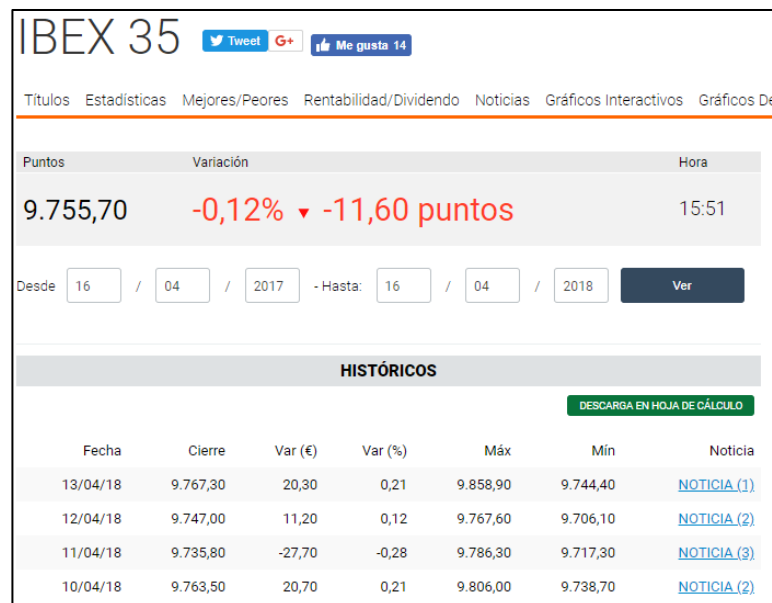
IBEX 35 Tweet G+ Me gusta 14

Títulos Estadísticas Mejores/Peores Rentabilidad/Dividendo Noticias Gráficos Interactivos Gráficos De

| Puntos | Variación | Hora |
|---|---|---|
| 9.755,70 | -0,12% ▼ -11,60 puntos | 15:51 |

Desde 16 / 04 / 2017 - Hasta: 16 / 04 / 2018 Ver

HISTÓRICOS

DESCARGA EN HOJA DE CÁLCULO

| Fecha | Cierre | Var (€) | Var (%) | Máx | Mín | Noticia |
|---|---|---|---|---|---|---|
| 13/04/18 | 9.767,30 | 20,30 | 0,21 | 9.858,90 | 9.744,40 | NOTICIA (1) |
| 12/04/18 | 9.747,00 | 11,20 | 0,12 | 9.767,60 | 9.706,10 | NOTICIA (2) |
| 11/04/18 | 9.735,80 | -27,70 | -0,28 | 9.786,30 | 9.717,30 | NOTICIA (3) |
| 10/04/18 | 9.763,50 | 20,70 | 0,21 | 9.806,00 | 9.738,70 | NOTICIA (2) |